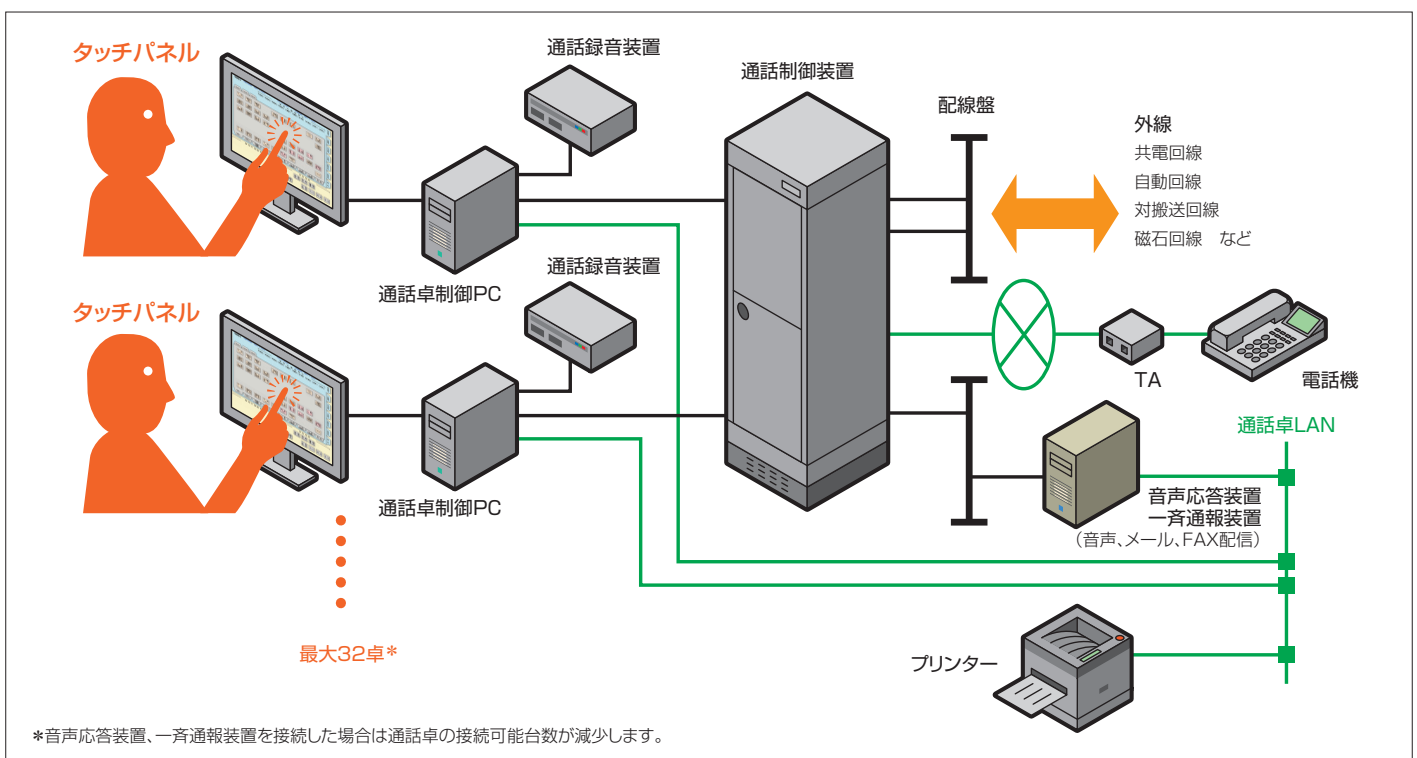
タッチパネル

通話録音装置

通話制御装置

配線盤

外線
共電回線
自動回線
対搬送回線
磁石回線　など

通話卓制御PC

通話録音装置

タッチパネル

TA

電話機

通話卓LAN

通話卓制御PC

音声応答装置
一斉通報装置
（音声、メール、FAX配信）

最大32卓＊

プリンター

＊音声応答装置、一斉通報装置を接続した場合は通話卓の接続可能台数が減少します。